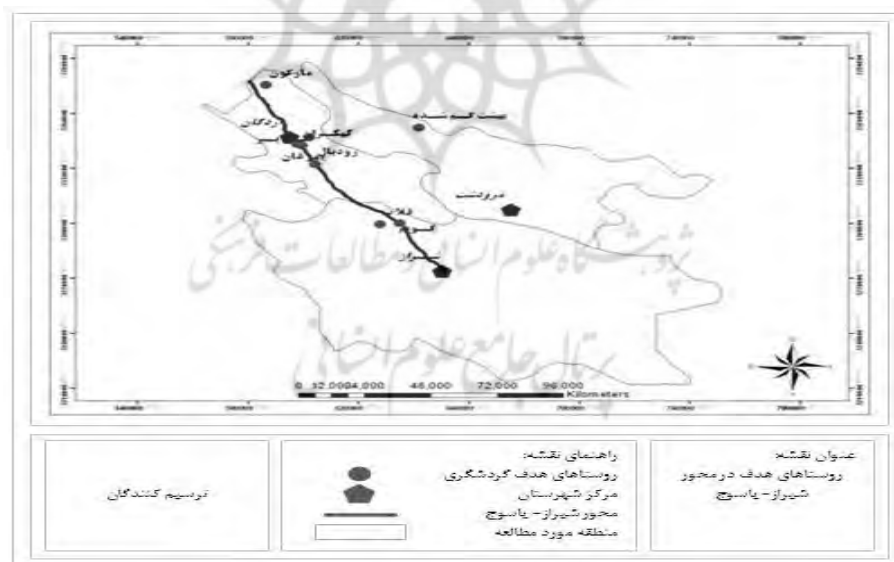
مارگون
زردگان
کبگیان
رودبال
یاسوج
بیضا
سپیدان
مرودشت
قلات
کوار
شیراز

0 12,000 24,000 48,000 72,000 96,000
Kilometers

N

راهنمای نقشه:
روستاهای هدف گردشگری
مرکز شهرستان
محور شیراز - یاسوج
منطقه مورد مطالعه

عنوان نقشه:
روستاهای هدف در محور شیراز - یاسوج

ترسیم کنندگان

پژوهشگاه علوم انسانی و مطالعات فرهنگی
پرتال جامع علوم انسانی